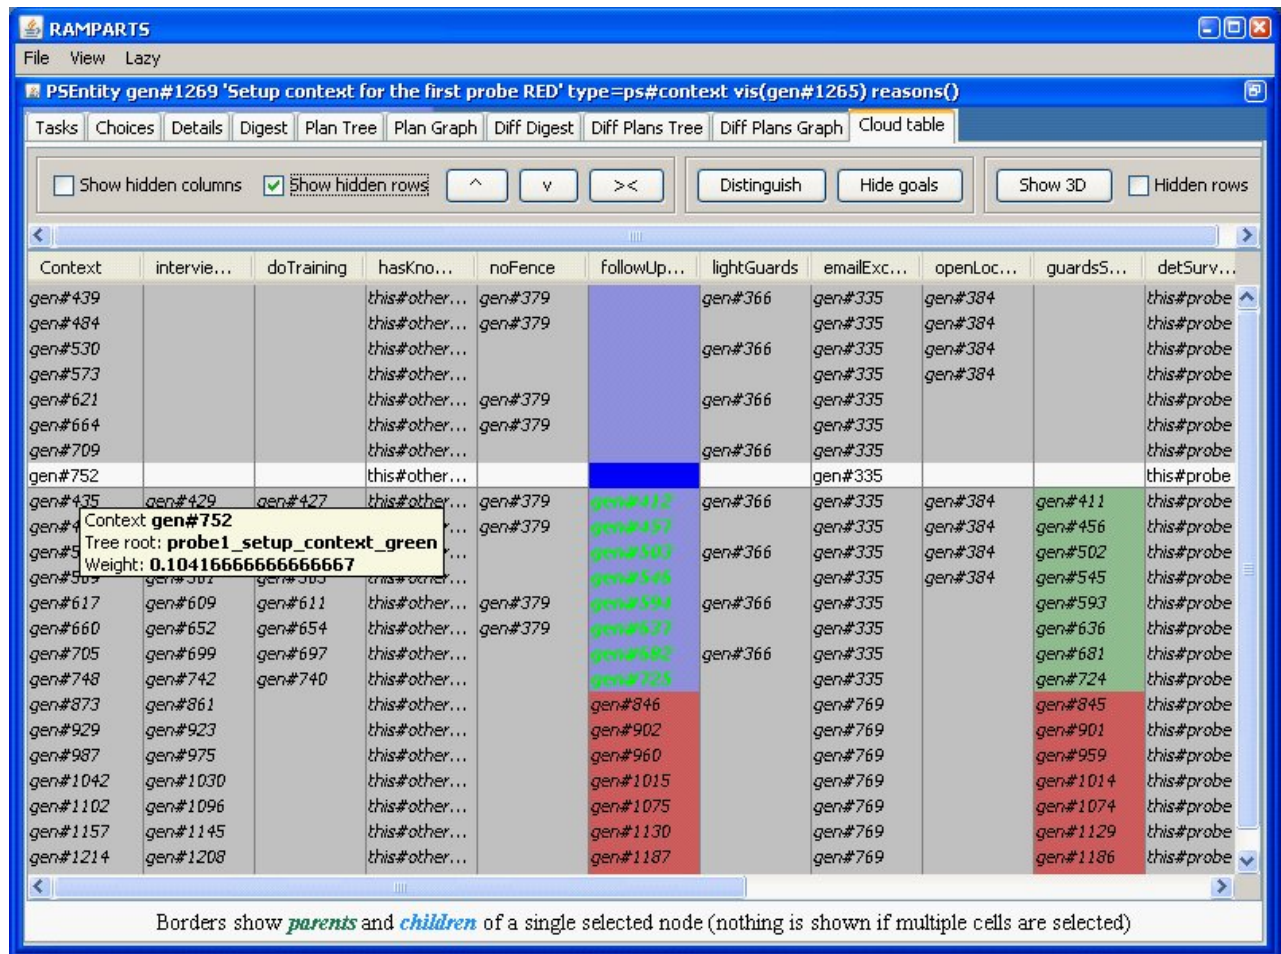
RAMPARTS

File View Lazy

PSEntity gen#1269 'Setup context for the first probe RED' type=ps#context vis(gen#1265) reasons()

Tasks | Choices | Details | Digest | Plan Tree | Plan Graph | Diff Digest | Diff Plans Tree | Diff Plans Graph | Cloud table

Show hidden columns | Show hidden rows | ^ | v | >< | Distinguish | Hide goals | Show 3D | Hidden rows

| Context | intervie... | doTraining | hasKno... | noFence | followUp... | lightGuards | emailExc... | openLoc... | guardsS... | detSurv... |
|---|---|---|---|---|---|---|---|---|---|---|
| gen#439 | | | this#other... | gen#379 | | gen#366 | gen#335 | gen#384 | | this#probe |
| gen#484 | | | this#other... | gen#379 | | | gen#335 | gen#384 | | this#probe |
| gen#530 | | | this#other... | | | gen#366 | gen#335 | gen#384 | | this#probe |
| gen#573 | | | this#other... | | | | gen#335 | gen#384 | | this#probe |
| gen#621 | | | this#other... | gen#379 | | gen#366 | gen#335 | | | this#probe |
| gen#664 | | | this#other... | gen#379 | | | gen#335 | | | this#probe |
| gen#709 | | | this#other... | | | gen#366 | gen#335 | | | this#probe |
| gen#752 | | | this#other... | | | | gen#335 | | | this#probe |
| gen#435 | gen#429 | gen#427 | this#other... | gen#379 | gen#412 | gen#366 | gen#335 | gen#384 | gen#411 | this#probe |
| gen#4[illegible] | | | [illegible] | gen#379 | gen#457 | | gen#335 | gen#384 | gen#456 | this#probe |
| gen#5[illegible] | | | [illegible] | | gen#503 | gen#366 | gen#335 | gen#384 | gen#502 | this#probe |
| gen#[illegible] | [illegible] | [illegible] | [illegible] | | gen#546 | | gen#335 | gen#384 | gen#545 | this#probe |
| gen#617 | gen#609 | gen#611 | this#other... | gen#379 | gen#594 | gen#366 | gen#335 | | gen#593 | this#probe |
| gen#660 | gen#652 | gen#654 | this#other... | gen#379 | gen#637 | | gen#335 | | gen#636 | this#probe |
| gen#705 | gen#699 | gen#697 | this#other... | | gen#682 | gen#366 | gen#335 | | gen#681 | this#probe |
| gen#748 | gen#742 | gen#740 | this#other... | | gen#725 | | gen#335 | | gen#724 | this#probe |
| gen#873 | gen#861 | | this#other... | | gen#846 | | gen#769 | | gen#845 | this#probe |
| gen#929 | gen#923 | | this#other... | | gen#902 | | gen#769 | | gen#901 | this#probe |
| gen#987 | gen#975 | | this#other... | | gen#960 | | gen#769 | | gen#959 | this#probe |
| gen#1042 | gen#1030 | | this#other... | | gen#1015 | | gen#769 | | gen#1014 | this#probe |
| gen#1102 | gen#1096 | | this#other... | | gen#1075 | | gen#769 | | gen#1074 | this#probe |
| gen#1157 | gen#1145 | | this#other... | | gen#1130 | | gen#769 | | gen#1129 | this#probe |
| gen#1214 | gen#1208 | | this#other... | | gen#1187 | | gen#769 | | gen#1186 | this#probe |

Context gen#752
Tree root: probe1_setup_context_green
Weight: 0.10416666666666667

Borders show parents and children of a single selected node (nothing is shown if multiple cells are selected)